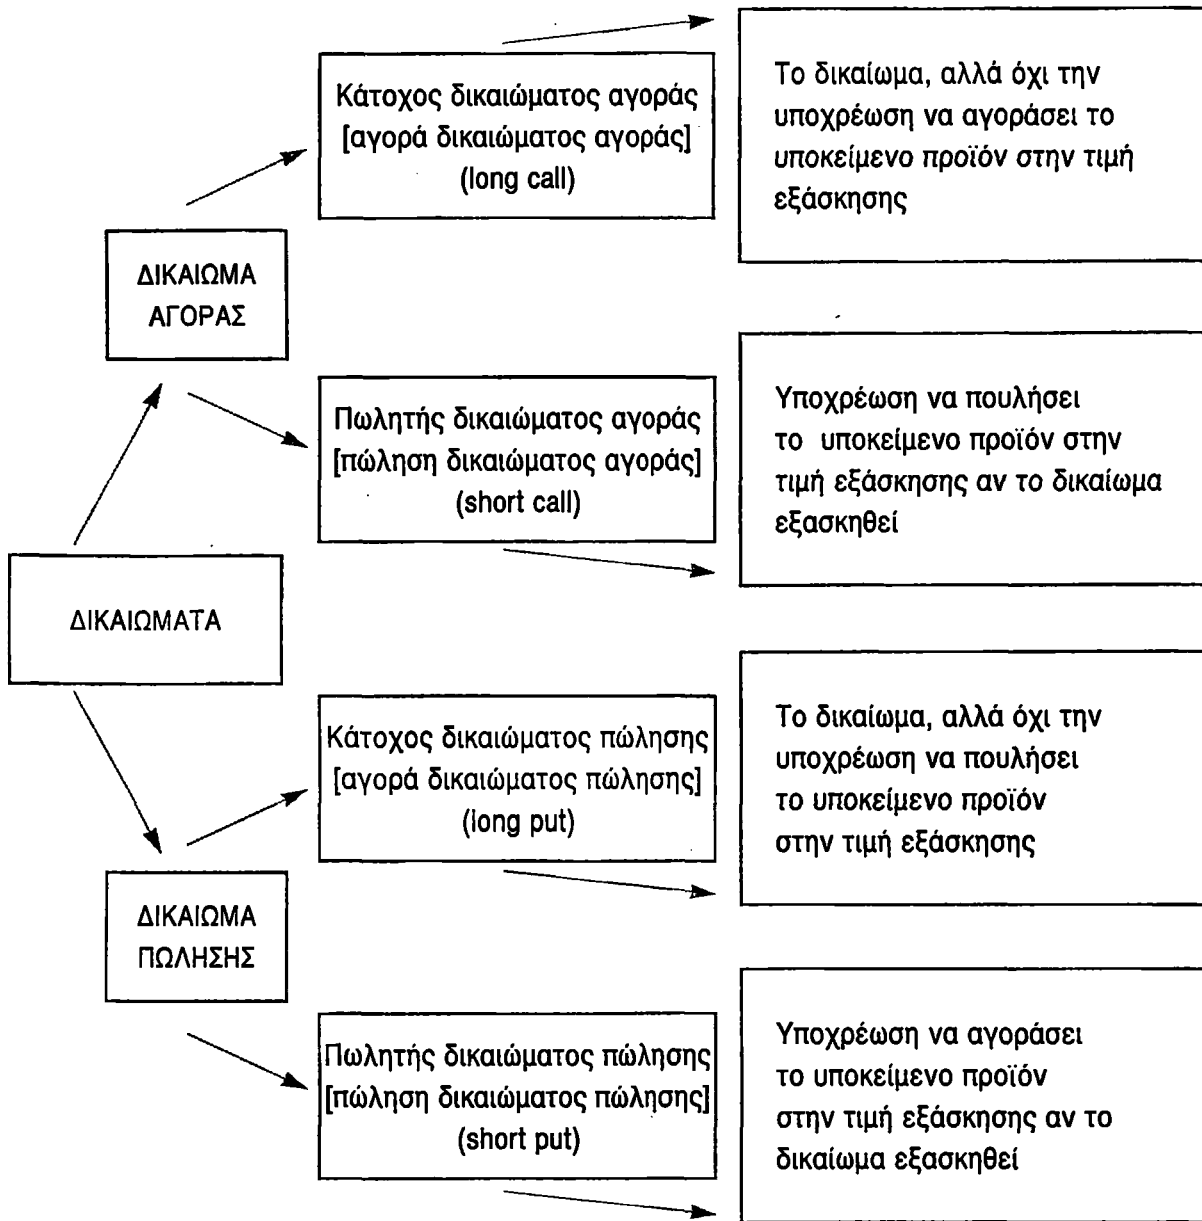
ΔΙΚΑΙΩΜΑΤΑ

ΔΙΚΑΙΩΜΑ ΑΓΟΡΑΣ

Κάτοχος δικαιώματος αγοράς [αγορά δικαιώματος αγοράς] (long call)

Το δικαίωμα, αλλά όχι την υποχρέωση να αγοράσει το υποκείμενο προϊόν στην τιμή εξάσκησης

Πωλητής δικαιώματος αγοράς [πώληση δικαιώματος αγοράς] (short call)

Υποχρέωση να πουλήσει το υποκείμενο προϊόν στην τιμή εξάσκησης αν το δικαίωμα εξασκηθεί

ΔΙΚΑΙΩΜΑ ΠΩΛΗΣΗΣ

Κάτοχος δικαιώματος πώλησης [αγορά δικαιώματος πώλησης] (long put)

Το δικαίωμα, αλλά όχι την υποχρέωση να πουλήσει το υποκείμενο προϊόν στην τιμή εξάσκησης

Πωλητής δικαιώματος πώλησης [πώληση δικαιώματος πώλησης] (short put)

Υποχρέωση να αγοράσει το υποκείμενο προϊόν στην τιμή εξάσκησης αν το δικαίωμα εξασκηθεί